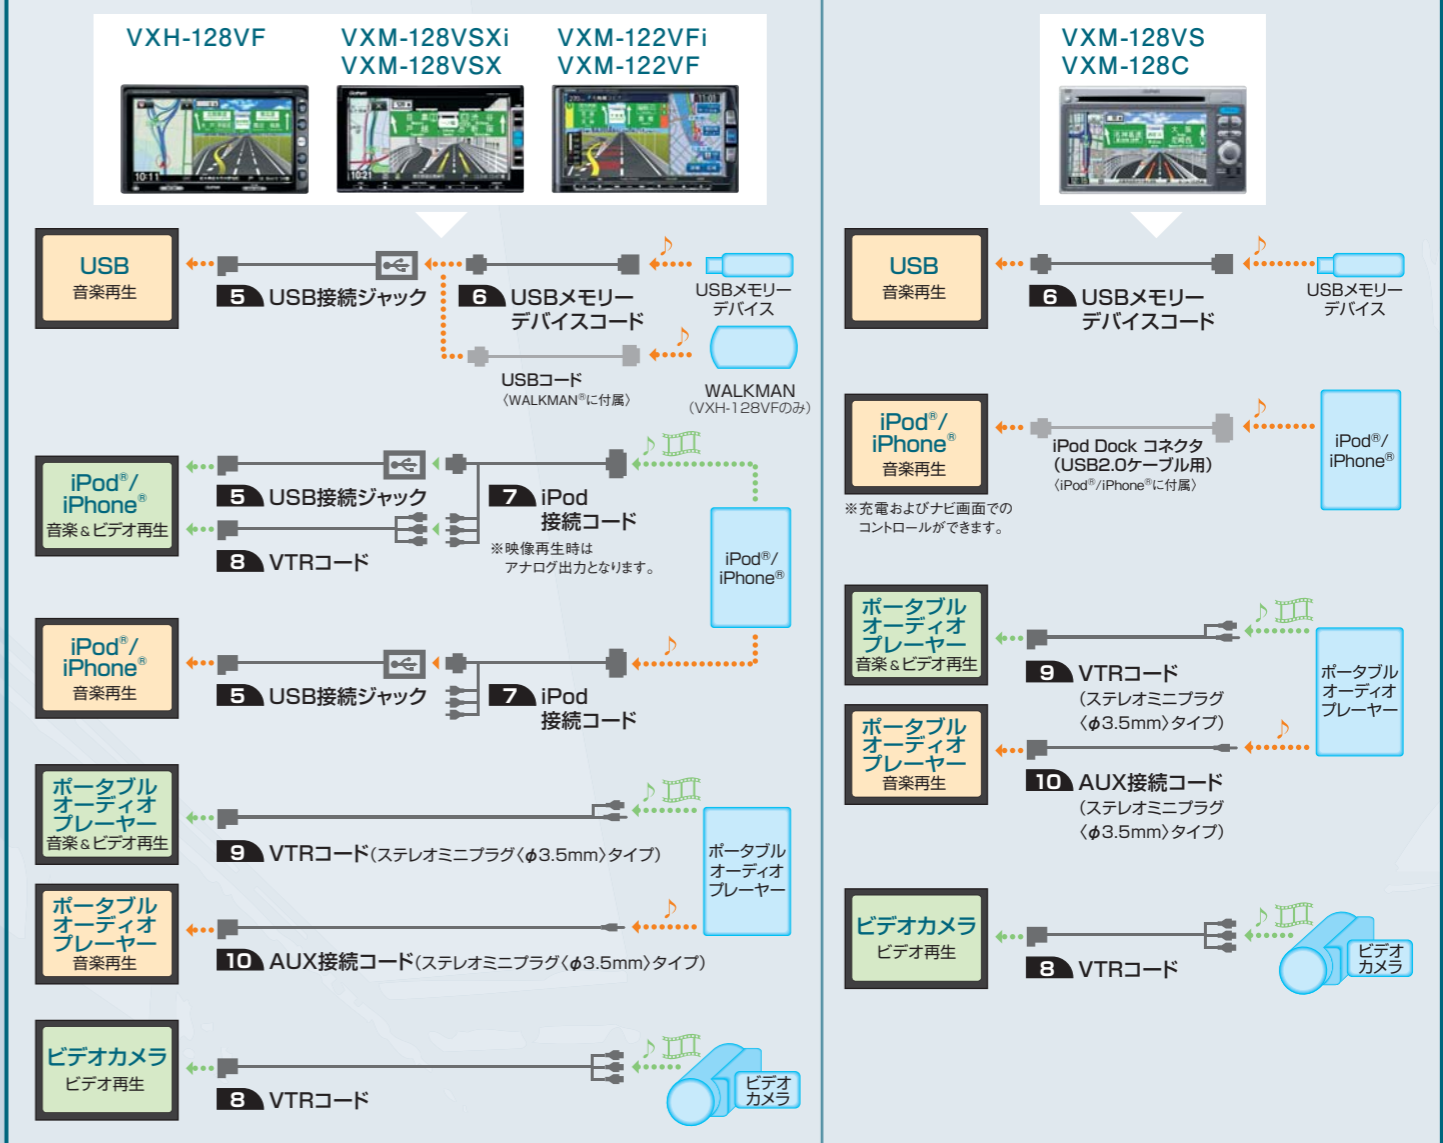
VXH-128VF

VXM-128VSXi
VXM-128VSX

VXM-122VFi
VXM-122VF

USB
音楽再生

5 USB接続ジャック

6 USBメモリーデバイスコード

USBメモリーデバイス

USBコード
〈WALKMAN®に付属〉

WALKMAN
(VXH-128VFのみ)

iPod®/iPhone®
音楽&ビデオ再生

5 USB接続ジャック

8 VTRコード

7 iPod接続コード

※映像再生時はアナログ出力となります。

iPod®/iPhone®

iPod®/iPhone®
音楽再生

5 USB接続ジャック

7 iPod接続コード

ポータブルオーディオプレーヤー
音楽&ビデオ再生

9 VTRコード(ステレオミニプラグ〈$\phi$3.5mm〉タイプ)

ポータブルオーディオプレーヤー

ポータブルオーディオプレーヤー
音楽再生

10 AUX接続コード(ステレオミニプラグ〈$\phi$3.5mm〉タイプ)

ビデオカメラ
ビデオ再生

8 VTRコード

ビデオカメラ

VXM-128VS
VXM-128C

USB
音楽再生

6 USBメモリーデバイスコード

USBメモリーデバイス

iPod®/iPhone®
音楽再生

iPod Dock コネクタ(USB2.0ケーブル用)
〈iPod®/iPhone®に付属〉

iPod®/iPhone®

※充電およびナビ画面でのコントロールができます。

ポータブルオーディオプレーヤー
音楽&ビデオ再生

9 VTRコード
(ステレオミニプラグ〈$\phi$3.5mm〉タイプ)

ポータブルオーディオプレーヤー

ポータブルオーディオプレーヤー
音楽再生

10 AUX接続コード
(ステレオミニプラグ〈$\phi$3.5mm〉タイプ)

ビデオカメラ
ビデオ再生

8 VTRコード

ビデオカメラ